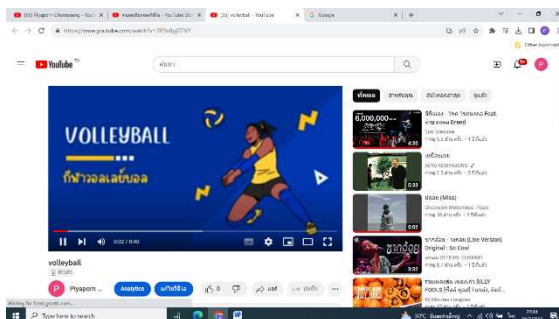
(33) Piyaporn Chantasang - YouTube | แดชบอร์ดของช่อง - YouTube Studio | (1) volleyball - YouTube | Google

https://www.youtube.com/watch?v=

Other bookmarks

YouTube TH

ค้นหา

VOLLEYBALL
กีฬาวอลเลย์บอล

0:02 / 0:40

volleyball

Piyaporn ...

Analytics

แก้ไขวิดีโอ

0

แชร์

ทั้งหมด

Writing to fonts.gstatic.com...

Type here to search

37°C